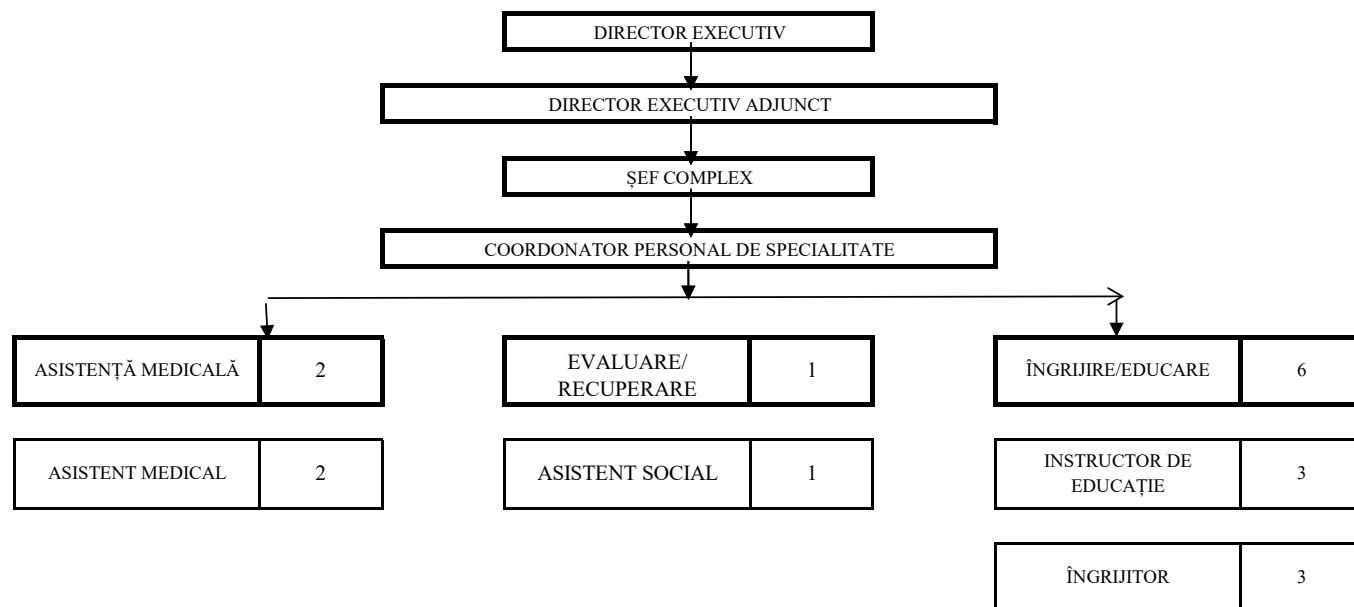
DIRECTOR EXECUTIV

DIRECTOR EXECUTIV ADJUNCT

ȘEF COMPLEX

COORDONATOR PERSONAL DE SPECIALITATE

| ASISTENȚĂ MEDICALĂ | 2 |
|---|---|
| ASISTENT MEDICAL | 2 |

| EVALUARE/ RECUPERARE | 1 |
|---|---|
| ASISTENT SOCIAL | 1 |

| ÎNGRIJIRE/EDUCARE | 6 |
|---|---|
| INSTRUCTOR DE EDUCAȚIE | 3 |
| ÎNGRIJITOR | 3 |